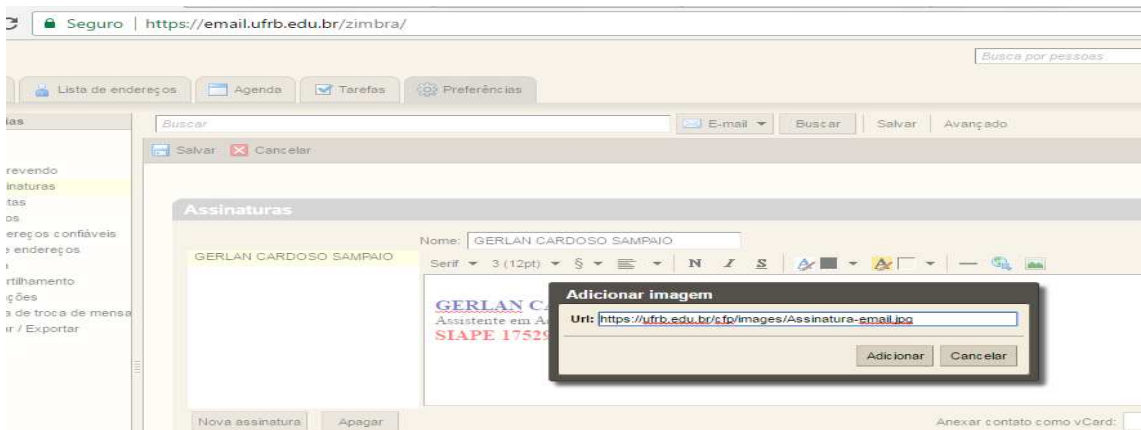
Seguro | https://email.ufrb.edu.br/zimbra/

Busca por pessoas

Lista de endereços
Agenda
Tarefas
Preferências

ias

Buscar
E-mail
Buscar
Salvar
Avançado

Salvar
Cancelar

revendo
inaturas
tas
os
ereços confiáveis
e endereços
rtilhamento
ções
a de troca de mensa
ar / Exportar

Assinaturas

Nome: GERLAN CARDOSO SAMPAIO

GERLAN CARDOSO SAMPAIO

Serif 3 (12pt) N I S

GERLAN C
Assistente em A
SIAPE 17529

Adicionar imagem

Url: https://ufrb.edu.br/cfp/images/Assinatura-email.jpg

Adicionar
Cancelar

Nova assinatura
Apagar

Anexar contato como vCard: